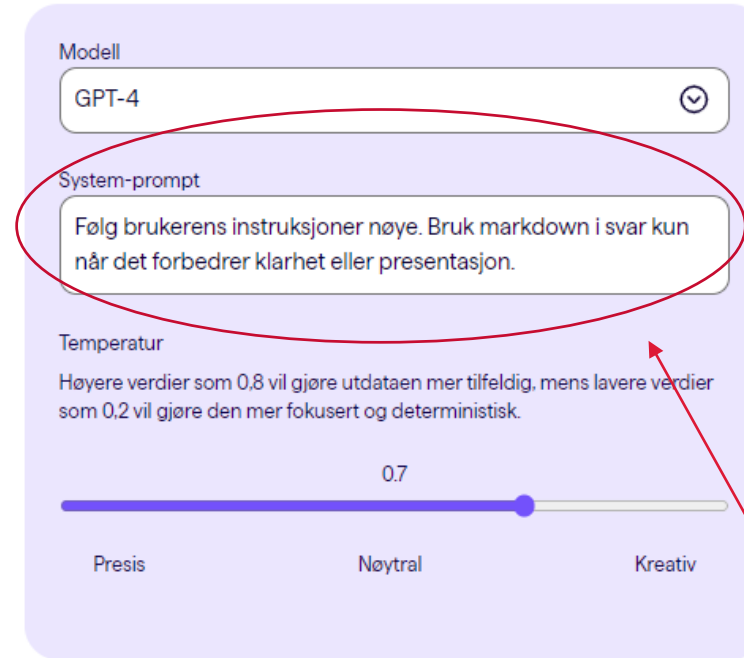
Modell

GPT-4

System-prompt

Følg brukerens instruksjoner nøye. Bruk markdown i svar kun når det forbedrer klarhet eller presentasjon.

Temperatur

Høyere verdier som 0,8 vil gjøre utdataen mer tilfeldig, mens lavere verdier som 0,2 vil gjøre den mer fokusert og deterministisk.

0.7

Presis

Nøytral

Kreativ